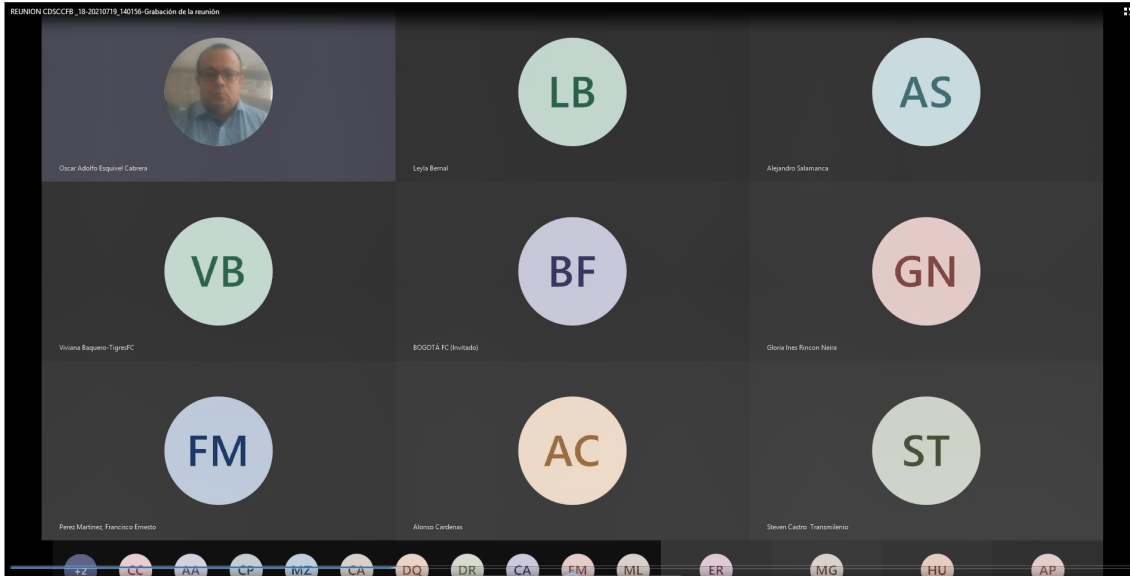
REUNION CDSCCFB _18-20210719_140156-Grabación de la reunión

Oscar Adolfo Esquivel Cabrera

LB

Leyla Bernal

AS

Alejandro Salamanca

VB

Viviana Baquero-TigresFC

BF

BOGOTÁ FC (Invitado)

GN

Gloria Ines Rincon Neira

FM

Perez Martinez, Francisco Ernesto

AC

Alonso Cardenas

ST

Steven Castro Transmilenio

+2 CC AA CP MZ CA DQ DR CA FM ML ER MG HU AP